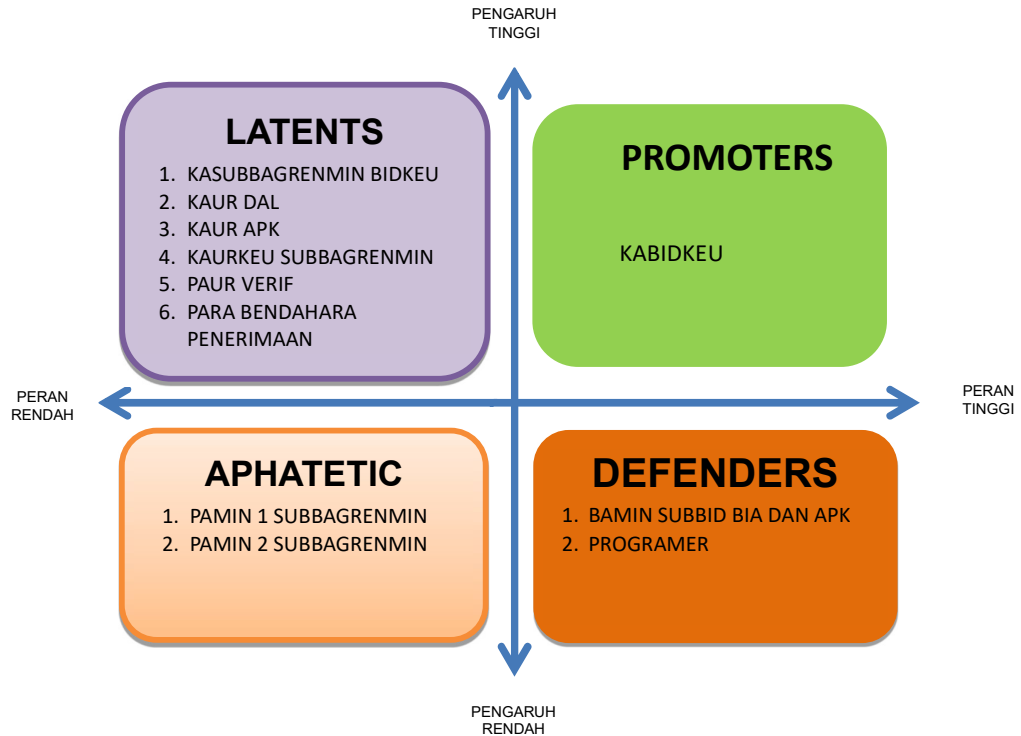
PENGARUH
TINGGI

LATENTS

1. KASUBBAGRENMIN BIDKEU
2. KAUR DAL
3. KAUR APK
4. KAURKEU SUBBAGRENMIN
5. PAUR VERIF
6. PARA BENDAHARA PENERIMAAN

PROMOTERS

KABIDKEU

PERAN
RENDAH

PERAN
TINGGI

APHATETIC

1. PAMIN 1 SUBBAGRENMIN
2. PAMIN 2 SUBBAGRENMIN

DEFENDERS

1. BAMIN SUBBID BIA DAN APK
2. PROGRAMER

PENGARUH
RENDAH